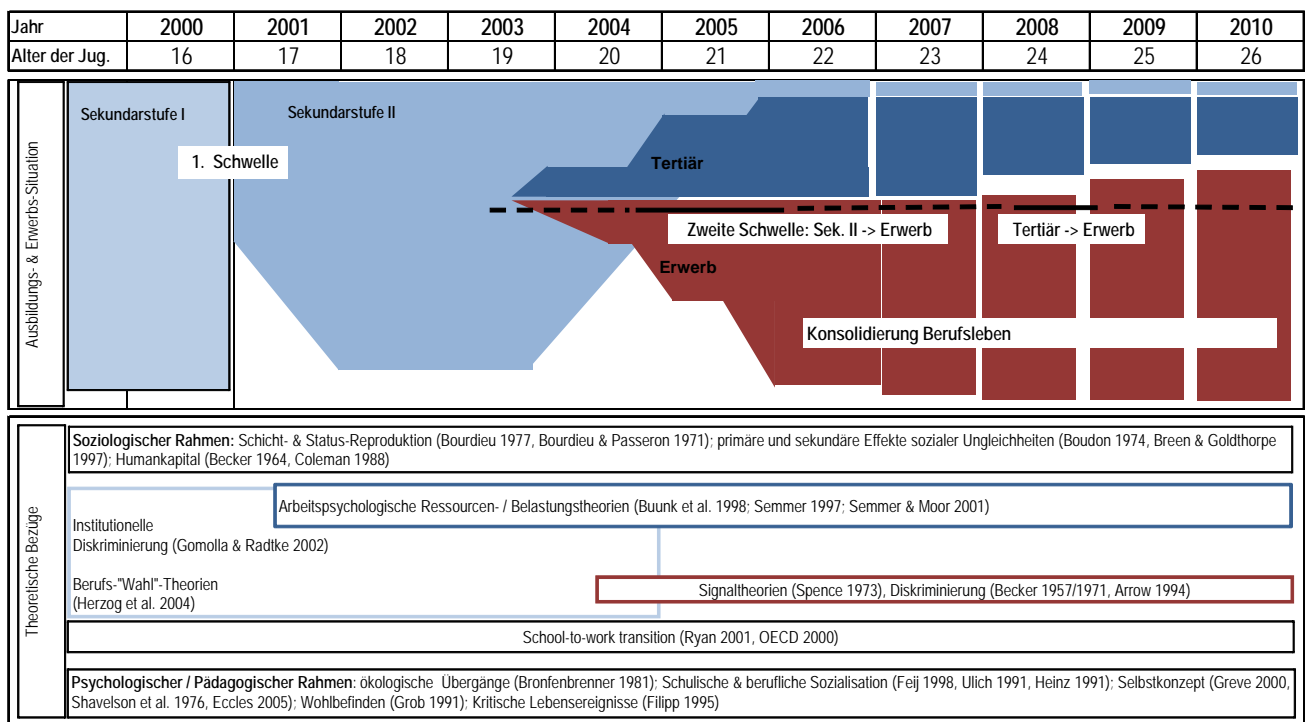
| Jahr | 2000 | 2001 | 2002 | 2003 | 2004 | 2005 | 2006 | 2007 | 2008 | 2009 | 2010 |
|---|---|---|---|---|---|---|---|---|---|---|---|
| Alter der Jug. | 16 | 17 | 18 | 19 | 20 | 21 | 22 | 23 | 24 | 25 | 26 |

Ausbildungs- & Erwerbs-Situation

Sekundarstufe I

1. Schwelle

Sekundarstufe II

Tertiär

Zweite Schwelle: Sek. II -> Erwerb

Tertiär -> Erwerb

Erwerb

Konsolidierung Berufsleben

Theoretische Bezüge

Soziologischer Rahmen: Schicht- & Status-Reproduktion (Bourdieu 1977, Bourdieu & Passeron 1971); primäre und sekundäre Effekte sozialer Ungleichheiten (Boudon 1974, Breen & Goldthorpe 1997); Humankapital (Becker 1964, Coleman 1988)

Arbeitspsychologische Ressourcen- / Belastungstheorien (Buunk et al. 1998; Semmer 1997; Semmer & Moor 2001)

Institutionelle Diskriminierung (Gomolla & Radtke 2002)

Berufs-"Wahl"-Theorien (Herzog et al. 2004)

Signaltheorien (Spence 1973), Diskriminierung (Becker 1957/1971, Arrow 1994)

School-to-work transition (Ryan 2001, OECD 2000)

Psychologischer / Pädagogischer Rahmen: ökologische Übergänge (Bronfenbrenner 1981); Schulische & berufliche Sozialisation (Feij 1998, Ulich 1991, Heinz 1991); Selbstkonzept (Greve 2000, Shavelson et al. 1976, Eccles 2005); Wohlbefinden (Grob 1991); Kritische Lebensereignisse (Filipp 1995)